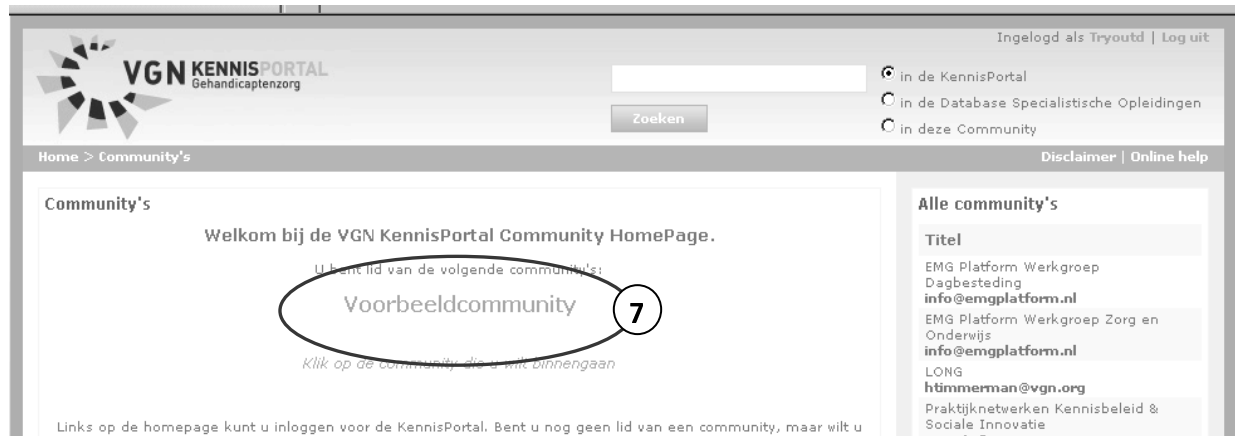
Ingelogd als Tryoutd | Log uit

VGN KENNISPORTAL Gehandicaptenzorg

Zoeken

in de KennisPortal
in de Database Specialistische Opleidingen
in deze Community

Home > Community's

Disclaimer | Online help

Community's

Welkom bij de VGN KennisPortal Community HomePage.

U bent lid van de volgende community's:

Voorbeeldcommunity

7

Klik op de community die u wilt binnengaan

Links op de homepage kunt u inloggen voor de KennisPortal. Bent u nog geen lid van een community, maar wilt u

Alle community's

Titel

EMG Platform Werkgroep Dagbesteding
info@emgplatform.nl

EMG Platform Werkgroep Zorg en Onderwijs
info@emgplatform.nl

LONG
htimmerman@vgn.org

Praktijknetwerken Kennisbeleid & Sociale Innovatie